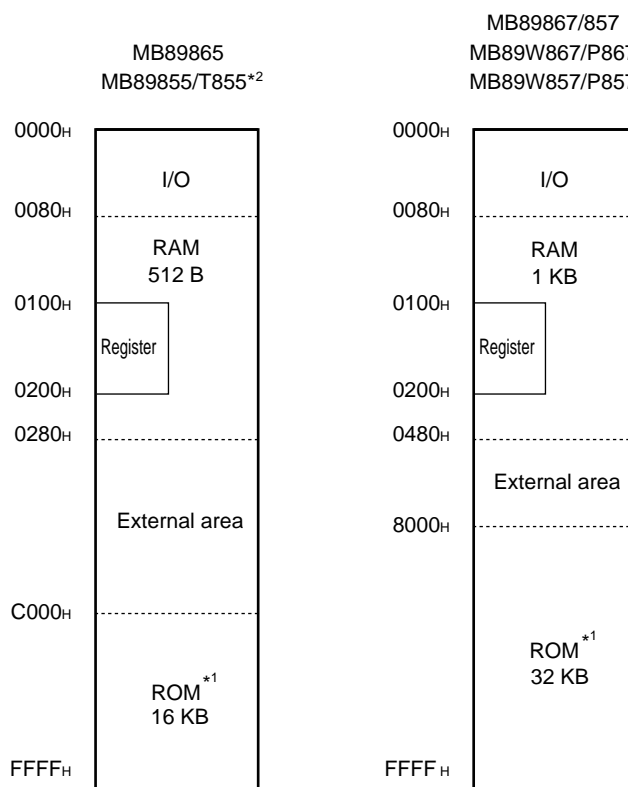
MB89865
MB89855/T855*2

0000H
I/O
0080H
RAM
512 B
0100H
Register
0200H
0280H
External area
C000H
ROM*1
16 KB
FFFFH

MB89867/857
MB89W867/P86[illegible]
MB89W857/P85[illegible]

0000H
I/O
0080H
RAM
1 KB
0100H
Register
0200H
0480H
External area
8000H
ROM*1
32 KB
FFFF H